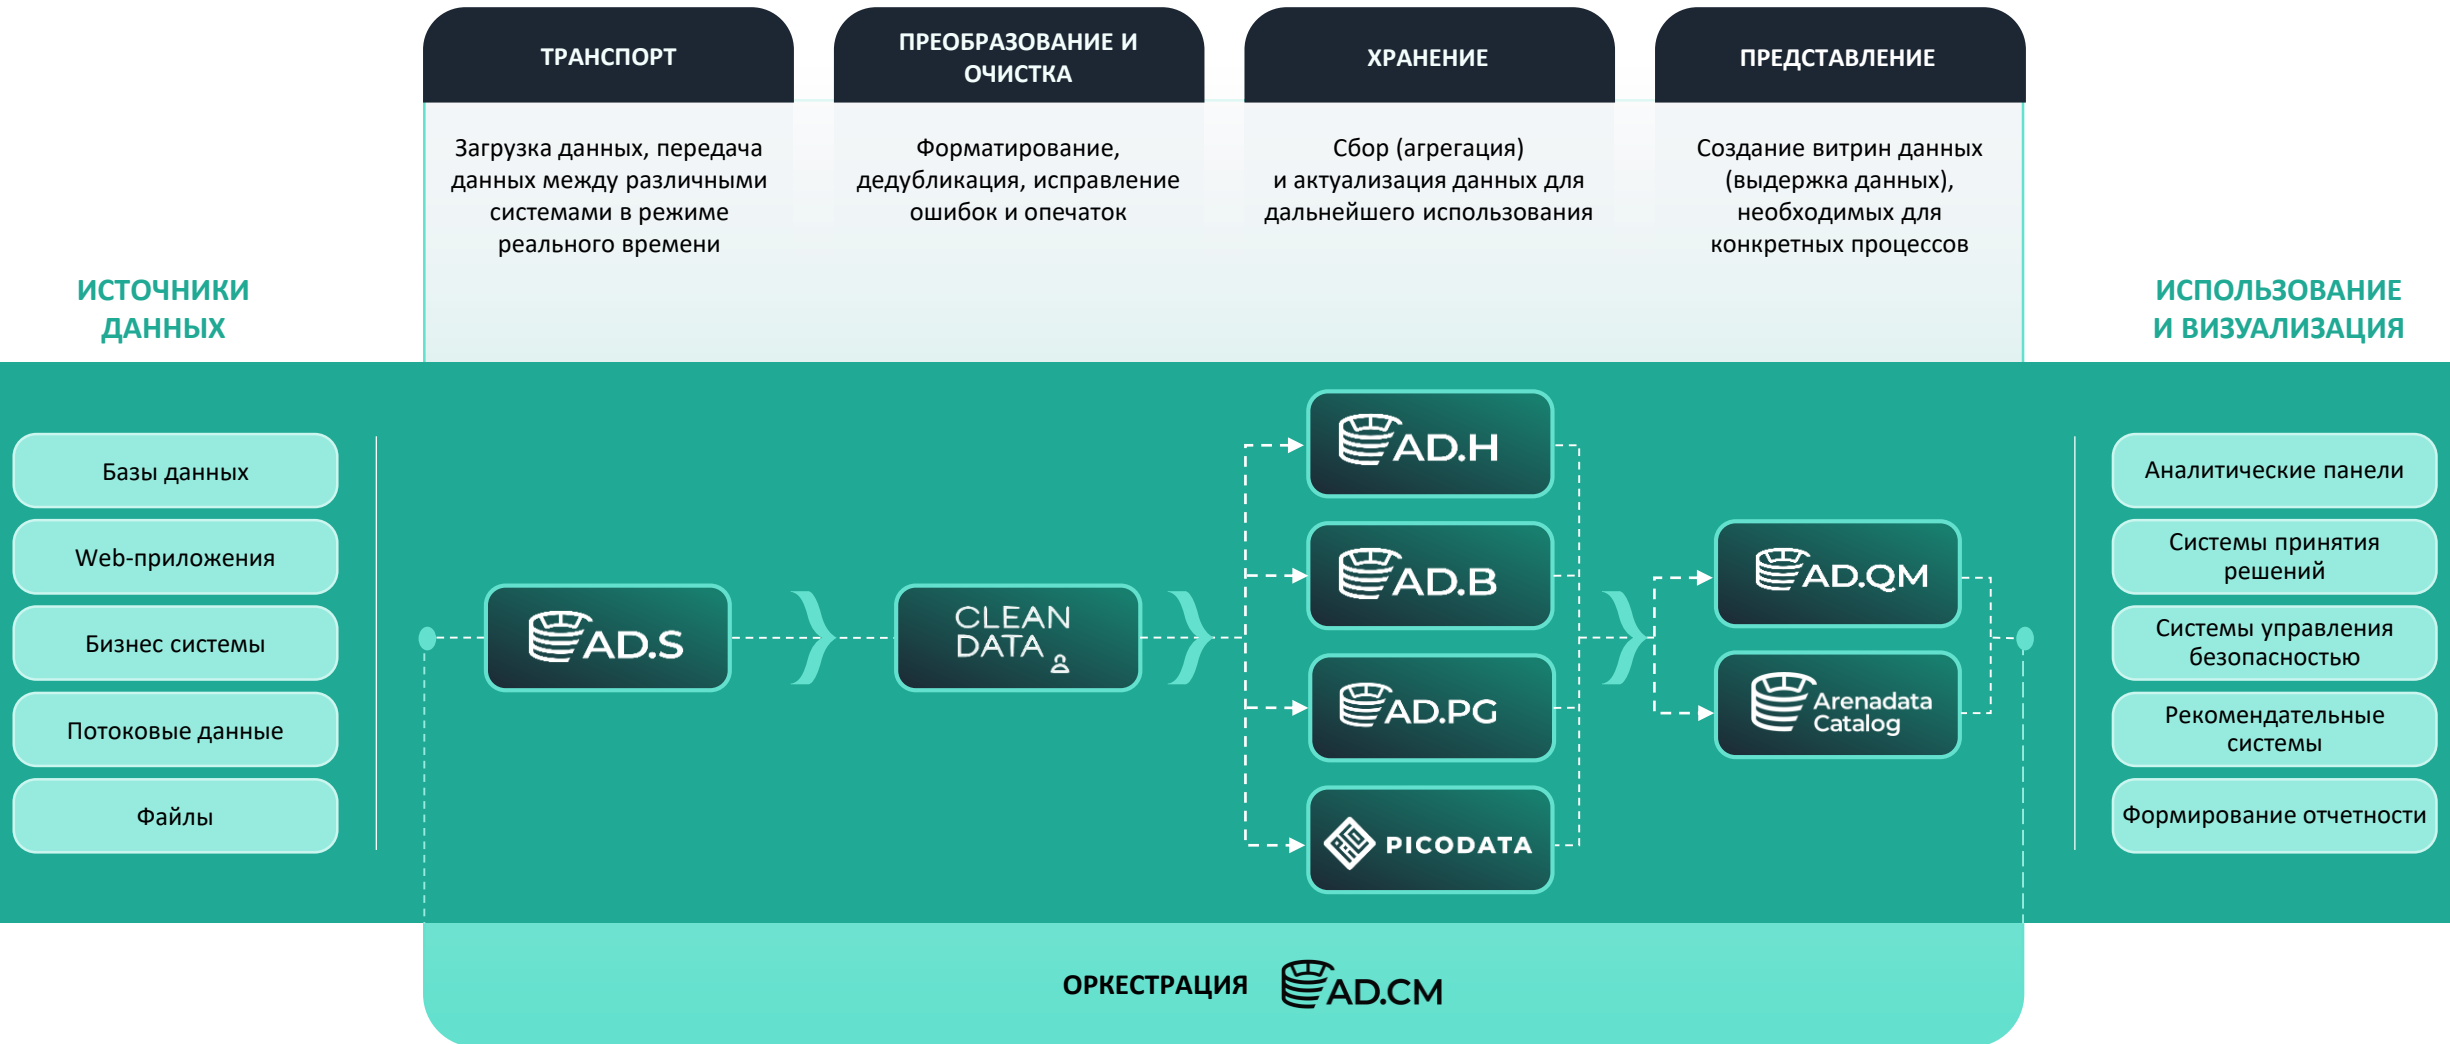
ТРАНСПОРТ

Загрузка данных, передача данных между различными системами в режиме реального времени

ПРЕОБРАЗОВАНИЕ И ОЧИСТКА

Форматирование, дедубликация, исправление ошибок и опечаток

ХРАНЕНИЕ

Сбор (агрегация) и актуализация данных для дальнейшего использования

ПРЕДСТАВЛЕНИЕ

Создание витрин данных (выдержка данных), необходимых для конкретных процессов

ИСТОЧНИКИ ДАННЫХ

ИСПОЛЬЗОВАНИЕ И ВИЗУАЛИЗАЦИЯ

Базы данных

Web-приложения

Бизнес системы

Потоковые данные

Файлы

AD.S

CLEAN DATA

AD.H

AD.B

AD.PG

PICODATA

AD.QM

Arenadata Catalog

Аналитические панели

Системы принятия решений

Системы управления безопасностью

Рекомендательные системы

Формирование отчетности

ОРКЕСТРАЦИЯ AD.CM